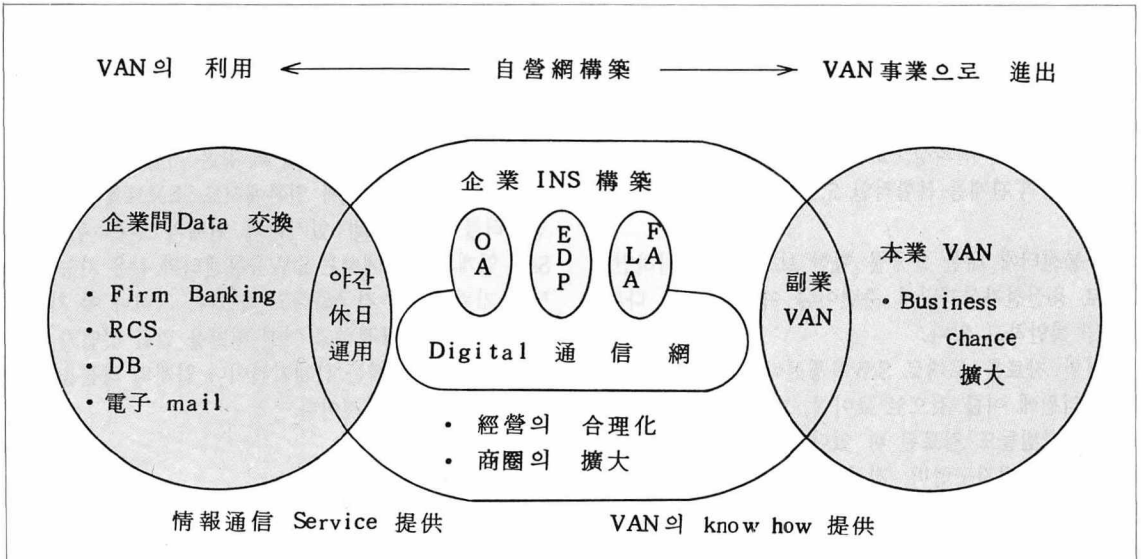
VAN의 利用 ← 自營網構築 → VAN事業으로 進出

企業間Data 交換

• Firm Banking
• RCS
• DB
• 電子 mail

야간
休日
運用

企業 INS 構築

OA

EDP

FA
LA

Digital 通信網

• 經營의 合理化
• 商圈의 擴大

副業
VAN

本業 VAN

• Business chance 擴大

情報通信 Service 提供

VAN의 know how 提供